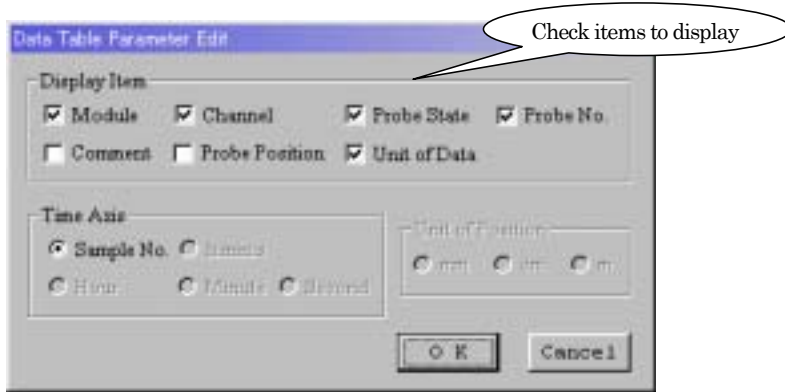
Data Table Parameter Edit

Check items to display

Display Item

Module

Channel

Probe State

Probe No.

Comment

Probe Position

Unit of Data

Time Axis

Sample No.

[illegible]

Hour

Minute

Second

Unit of Position

mm

cm

m

O K

Cancel